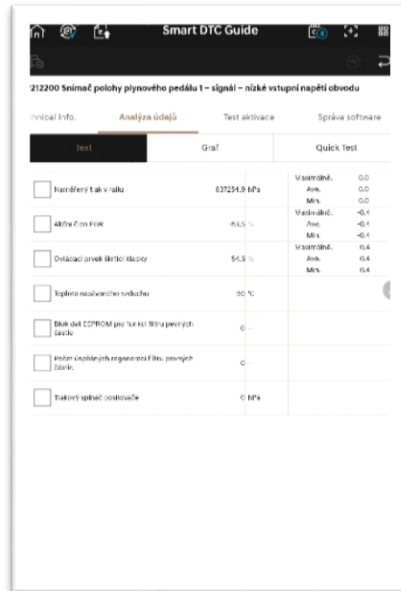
Smart DTC Guide

212200 Snímač polohy plynového pedálu 1 – signál – nízké vstupní napětí obvodu

nnical Info. | Analýza údajů | Test aktivace | Správa software

Text | Graf | Quick Test

| | | |
|---|---|---|
| Naměřený tlak valu | 637254,9 hPa | Maximální. 0,0 Ave. 0,0 Min. 0,0 |
| Akční člen EGR | -63,5 % | Maximální. -0,4 Ave. -0,4 Min. -0,4 |
| Ovládací prvek škrticí klapky | 54,5 % | Maximální. 6,4 Ave. 6,4 Min. 6,4 |
| Teplota nasávaného vzduchu | 90 °C | |
| Blok dat EEPROM pro funkci filtru pevných částic | 0 - | |
| Počet úspěšných regenerací filtru pevných částic | 0 | |
| Tlakový spínač posilovače | 0 hPa | |